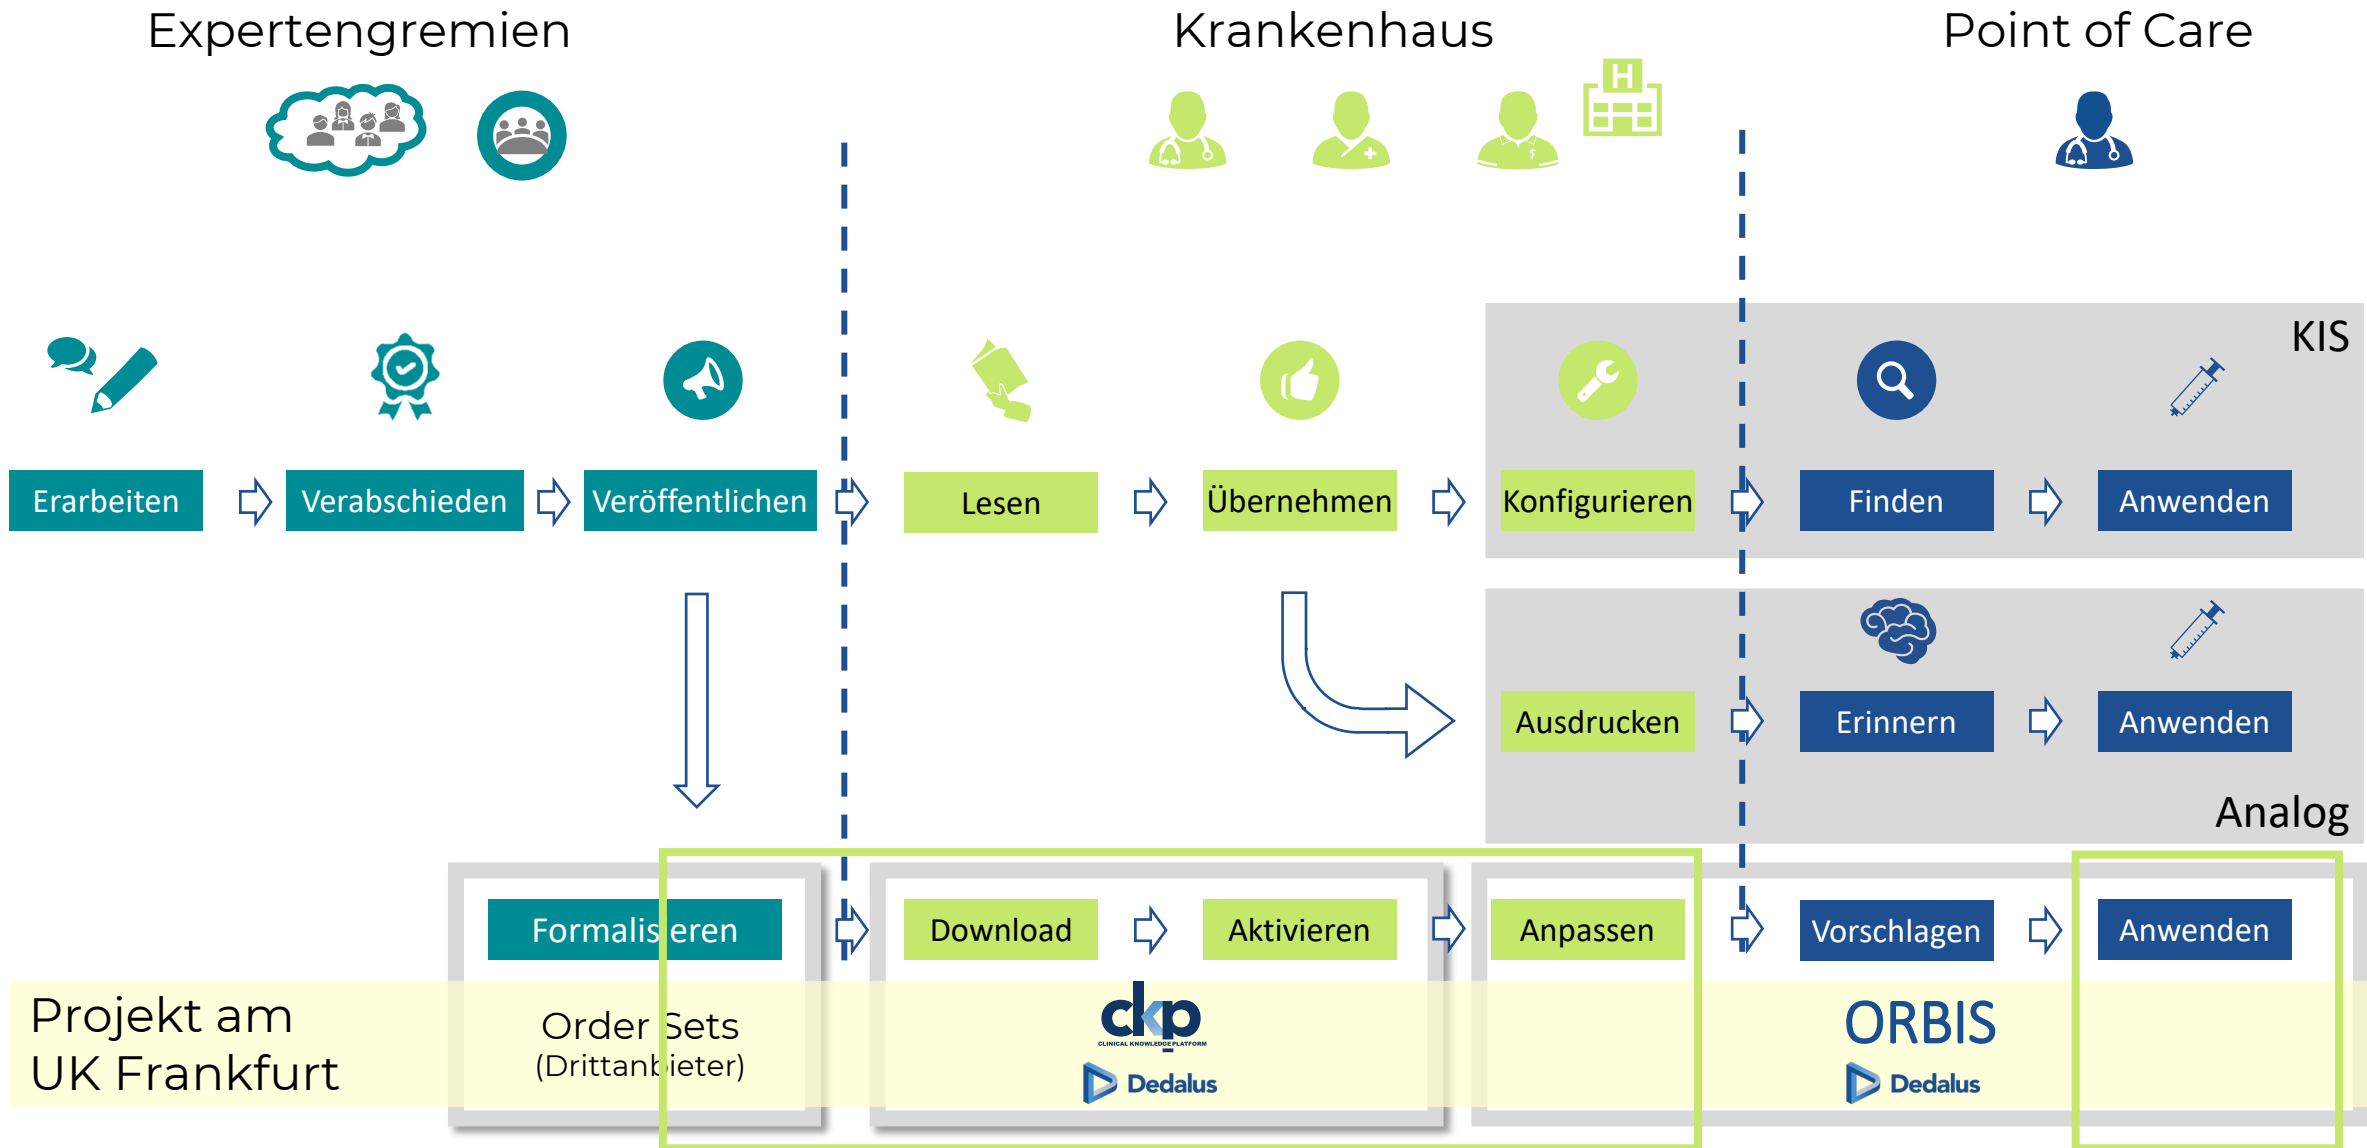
Expertengremien

Krankenhaus

Point of Care

KIS

Erarbeiten

Verabschieden

Veröffentlichen

Lesen

Übernehmen

Konfigurieren

Finden

Anwenden

Ausdrucken

Erinnern

Anwenden

Analog

Formalisieren

Download

Aktivieren

Anpassen

Vorschlagen

Anwenden

Projekt am UK Frankfurt

Order Sets (Drittanbieter)

ckp CLINICAL KNOWLEDGE PLATFORM

Dedalus

ORBIS

Dedalus